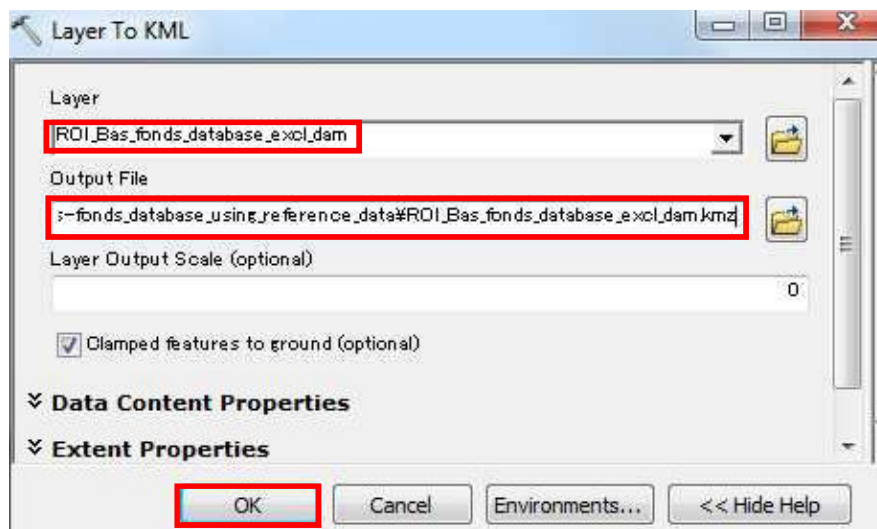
Layer To KML

Layer

ROI_Bas_fonds_database_excl_dam

Output File

s-fonds_database_using_reference_data¥ROI_Bas_fonds_database_excl_dam.kmz

Layer Output Scale (optional)

0

Clamped features to ground (optional)

Data Content Properties

Extent Properties

OK Cancel Environments... << Hide Help